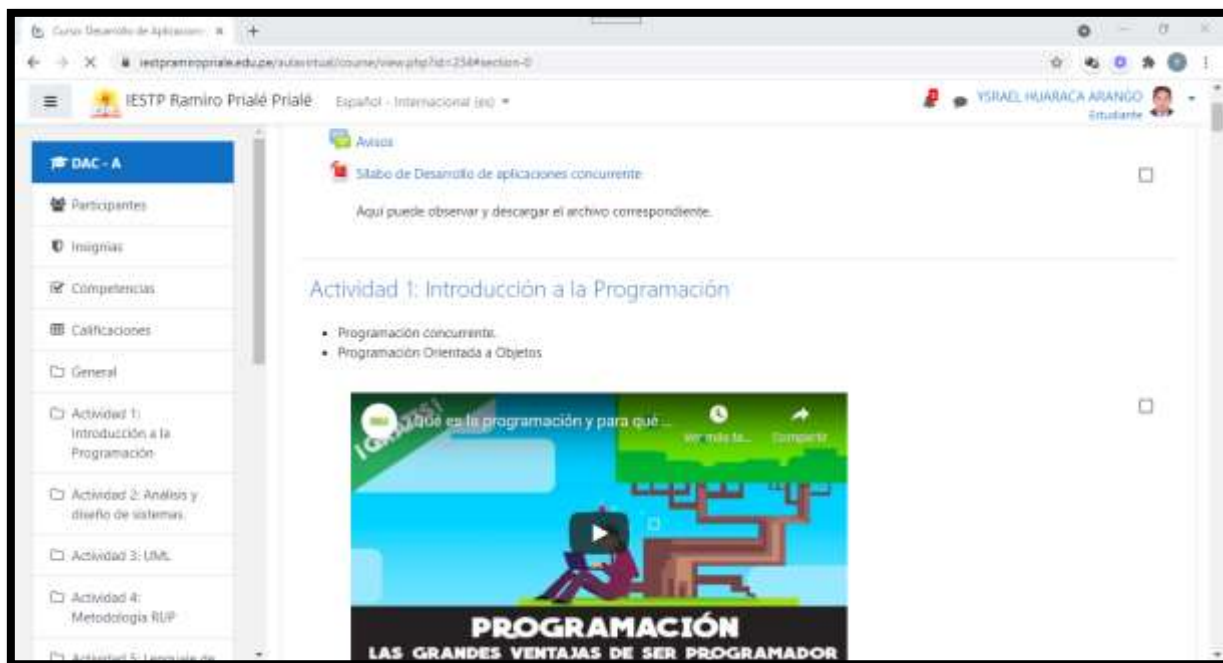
Curso: Desarrollo de Aplicacion ×   +

iestpramiroprialé.edu.pe/aulavirtual/course/view.php?id=234#section-0

IESTP Ramiro Prialé Prialé   Español - Internacional (es) ▾

YSRAEL HUARACA ARANGO
Estudiante

DAC - A

Participantes

Insignias

Competencias

Calificaciones

General

Actividad 1: Introducción a la Programación

Actividad 2: Análisis y diseño de sistemas

Actividad 3: UML

Actividad 4: Metodología RUP

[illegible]

Avisos

Silabo de Desarrollo de aplicaciones concurrente

Aquí puede observar y descargar el archivo correspondiente.

Actividad 1: Introducción a la Programación

• Programación concurrente.
• Programación Orientada a Objetos

¿Qué es la programación y para qué ...

Ver más ta...

Compartir

PROGRAMACIÓN
LAS GRANDES VENTAJAS DE SER PROGRAMADOR